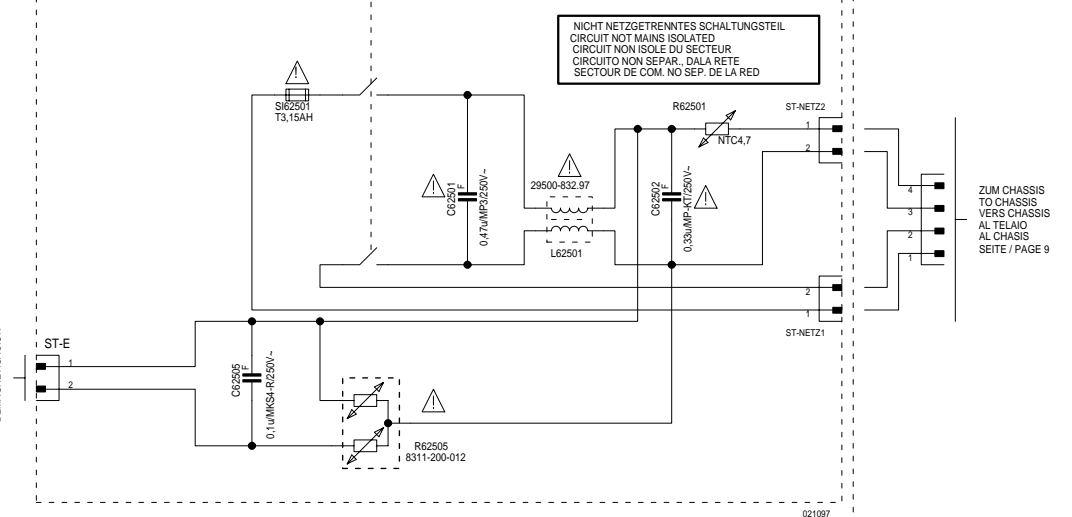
NICHT NETZGETRENNTES SCHALTUNGSTEIL
CIRCUIT NOT MAINS ISOLATED
CIRCUIT NON ISOLE DU SECTEUR
CIRCUITO NON SEPAR., DALA RETE
SECTOUR DE COM. NO SEP. DE LA RED

SI62501
T3,15AH

R62501
NTC4,7

ST-NETZ2
1
2

C62501
F
0,47u/MP3/250V~

29500-832.97

L62501

C62502
F
0,33u/MP-KT/250V~

4
3
2
1

ZUM CHASSIS
TO CHASSIS
VERS CHASSIS
AL TELAIO
AL CHASIS
SEITE / PAGE 9

2
1
ST-NETZ1

ST-E
1
2

C62505
F
0,1u/MKS4-R/250V~

R62505
8311-200-012

021097